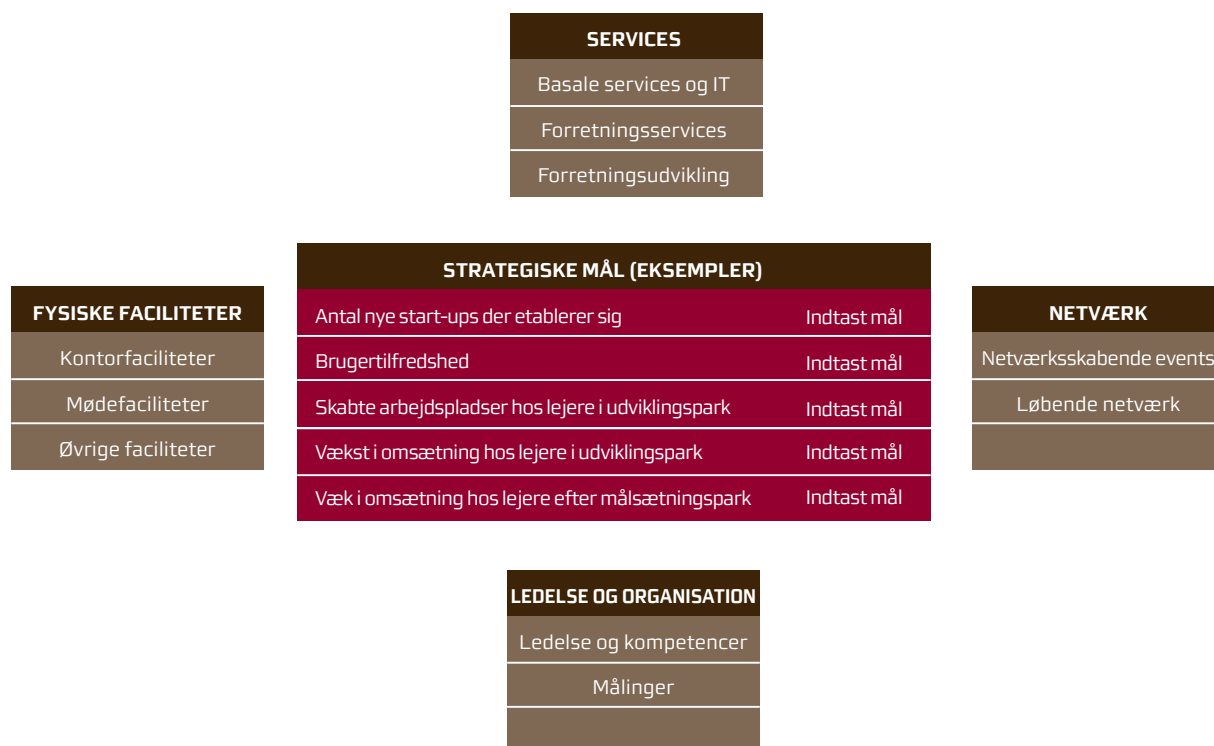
SERVICES

Basale services og IT

Forretningsservices

Forretningsudvikling

STRATEGISKE MÅL (EKSEMPLER)

| | |
|---|---|
| Antal nye start-ups der etablerer sig | Indtast mål |
| Brugertilfredshed | Indtast mål |
| Skabte arbejdspladser hos lejere i udviklingspark | Indtast mål |
| Vækst i omsætning hos lejere i udviklingspark | Indtast mål |
| Væk i omsætning hos lejere efter målsætningspark | Indtast mål |

FYSISKE FACILITETER

Kontorfaciliteter

Mødefaciliteter

Øvrige faciliteter

NETVÆRK

Netværksskabende events

Løbende netværk

LEDELSE OG ORGANISATION

Ledelse og kompetencer

Målinger